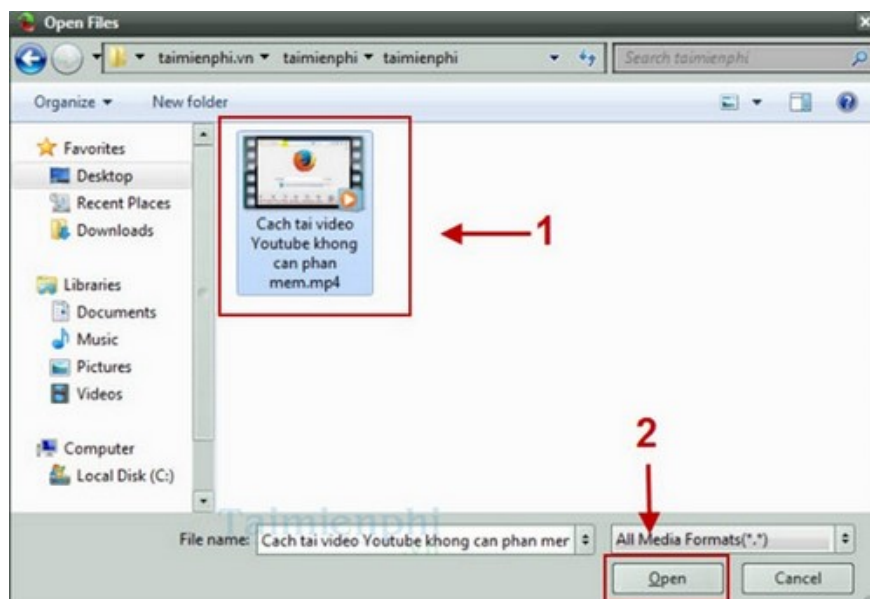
Open Files

taimienphi.vn ▸ taimienphi ▸ taimienphi

Search taimienphi

Organize ▾ New folder

Favorites
Desktop
Recent Places
Downloads

Libraries
Documents
Music
Pictures
Videos

Computer
Local Disk (C:)

Cach tai video Youtube khong can phan mem.mp4

1

2

Taimienphi .vn

File name: Cach tai video Youtube khong can phan mer

All Media Formats(*.*)

Open

Cancel